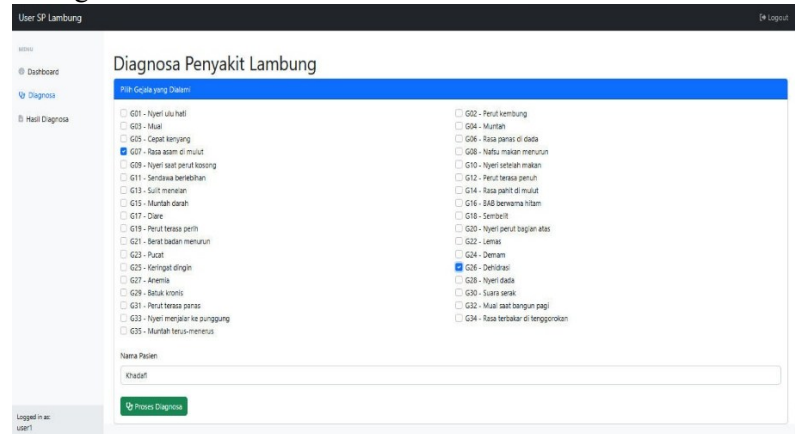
User SP Lambung

Logout

MENU

Dashboard

Diagnosa

Hasil Diagnosa

Diagnosa Penyakit Lambung

Pilih Gejala yang Dialami

G01 - Nyeri ulu hati
G03 - Mual
G05 - Cepat kenyang
G07 - Rasa asam di mulut
G09 - Nyeri saat perut kosong
G11 - Sendawa berlebihan
G13 - Sulit menelan
G15 - Muntah darah
G17 - Diare
G19 - Perut terasa perih
G21 - Berat badan menurun
G23 - Pucat
G25 - Keringat dingin
G27 - Anemia
G29 - Batuk kronis
G31 - Perut terasa panas
G33 - Nyeri menjalar ke punggung
G35 - Muntah terus-menerus

G02 - Perut kembung
G04 - Muntah
G06 - Rasa panas di dada
G08 - Nafsu makan menurun
G10 - Nyeri setelah makan
G12 - Perut terasa penuh
G14 - Rasa pahit di mulut
G16 - BAB berwarna hitam
G18 - Sembelit
G20 - Nyeri perut bagian atas
G22 - Lemas
G24 - Demam
G26 - Dehidrasi
G28 - Nyeri dada
G30 - Suara serak
G32 - Mual saat bangun pagi
G34 - Rasa terbakar di tenggorokan

Nama Pasien

Khadafi

Proses Diagnosa

Logged in as:
user1